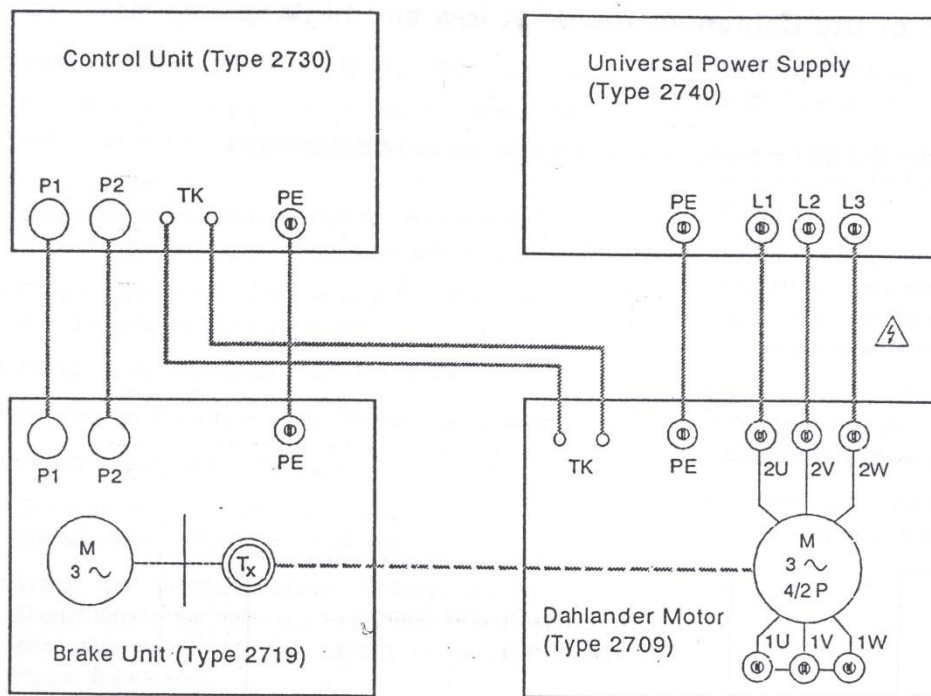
Control Unit (Type 2730)

P1 P2 TK PE

Universal Power Supply (Type 2740)

PE L1 L2 L3

P1 P2 PE

M
3 ~

$T_x$

Brake Unit (Type 2719)

TK PE 2U 2V 2W

M
3 ~
4/2 P

Dahlander Motor (Type 2709)

1U 1V 1W